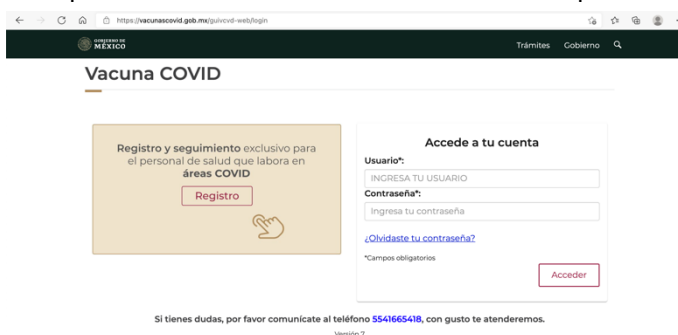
https://vacunascovid.gob.mx/guivcvd-web/login

GOBIERNO DE MÉXICO

Trámites Gobierno

Vacuna COVID

Registro y seguimiento exclusivo para el personal de salud que labora en áreas COVID

Registro

Accede a tu cuenta

Usuario*:

INGRESA TU USUARIO

Contraseña*:

Ingresa tu contraseña

¿Olvidaste tu contraseña?

*Campos obligatorios

Acceder

Si tienes dudas, por favor comunícate al teléfono 5541665418, con gusto te atenderemos.

Versión 7